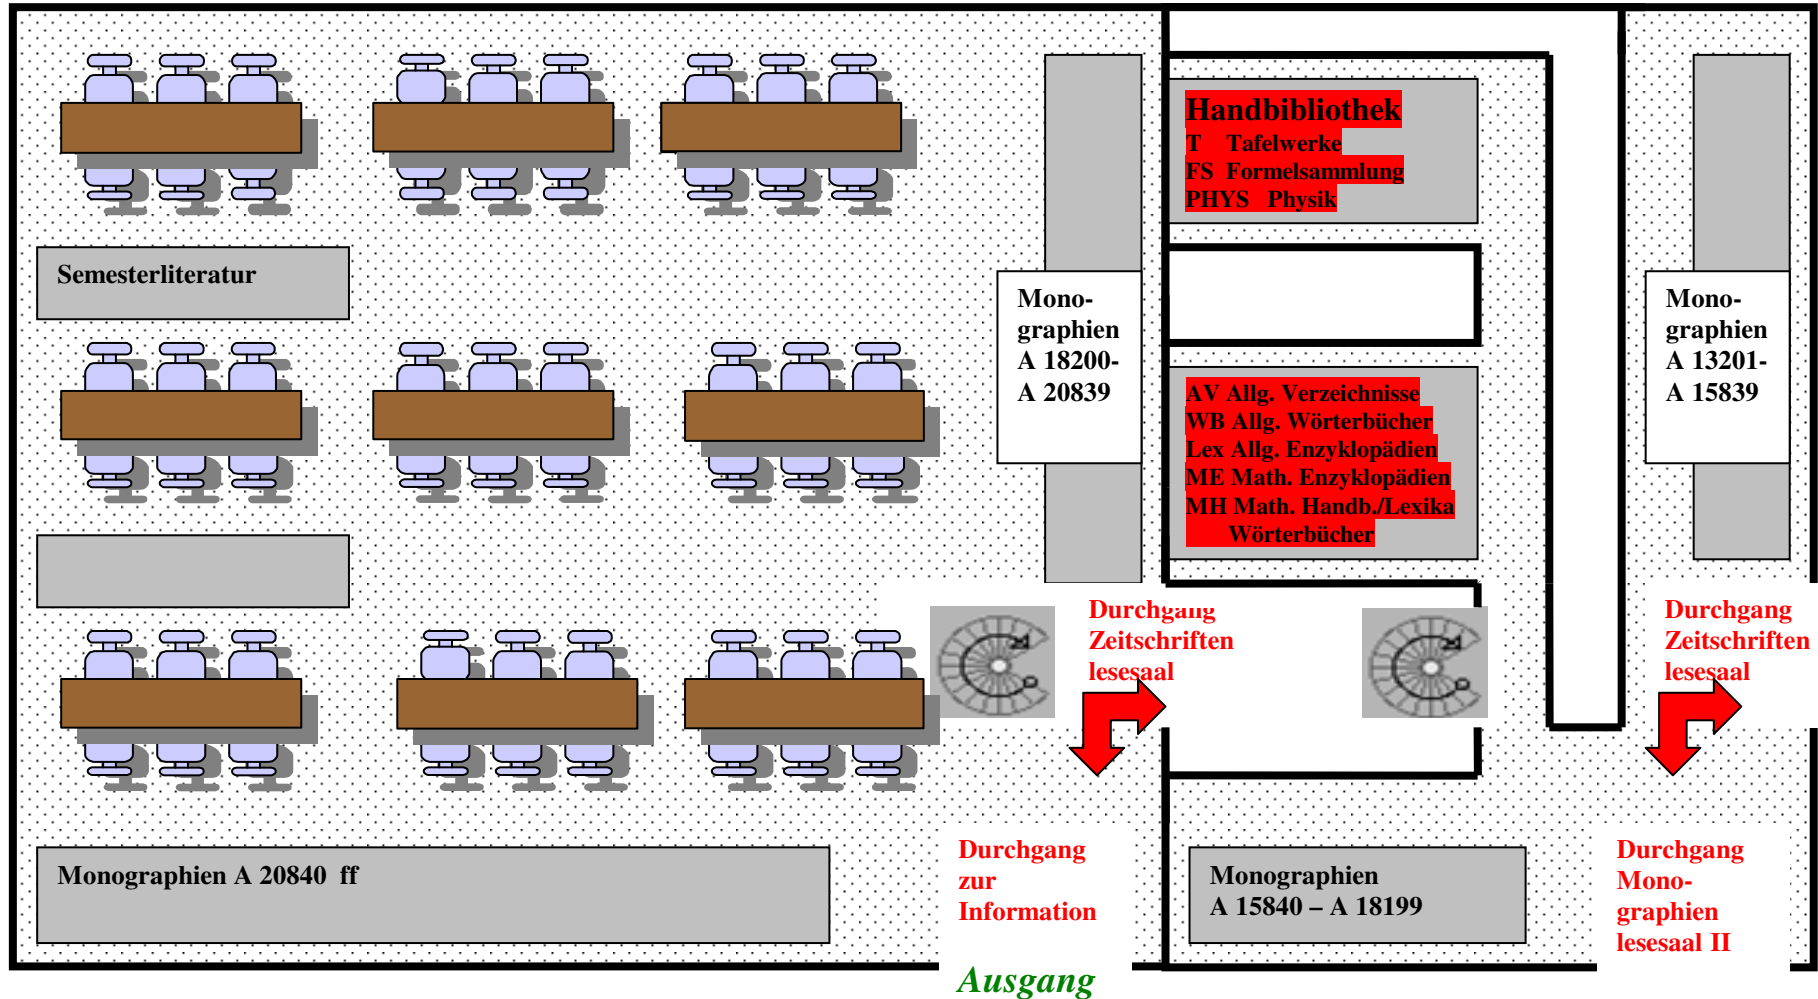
Handbibliothek
T Tafelwerke
FS Formelsammlung
PHYS Physik

Semesterliteratur

Mono-
graphien
A 18200-
A 20839

Mono-
graphien
A 13201-
A 15839

AV Allg. Verzeichnisse
WB Allg. Wörterbücher
Lex Allg. Enzyklopädien
ME Math. Enzyklopädien
MH Math. Handb./Lexika
Wörterbücher

Durchgang
Zeitschriften
lesesaal

Durchgang
Zeitschriften
lesesaal

Monographien A 20840 ff

Durchgang
zur
Information

Ausgang

Monographien
A 15840 – A 18199

Durchgang
Mono-
graphien
lesesaal II